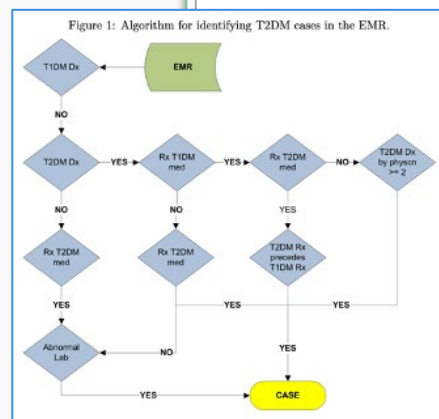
Figure 1: Algorithm for identifying T2DM cases in the EMR.

T1DM Dx

EMR

NO

T2DM Dx

YES

Rx T1DM med

YES

Rx T2DM med

NO

T2DM Dx by physcn >= 2

NO

NO

YES

Rx T2DM med

Rx T2DM med

T2DM Rx precedes T1DM Rx

YES

YES

YES

Abnormal Lab

NO

YES

YES

CASE